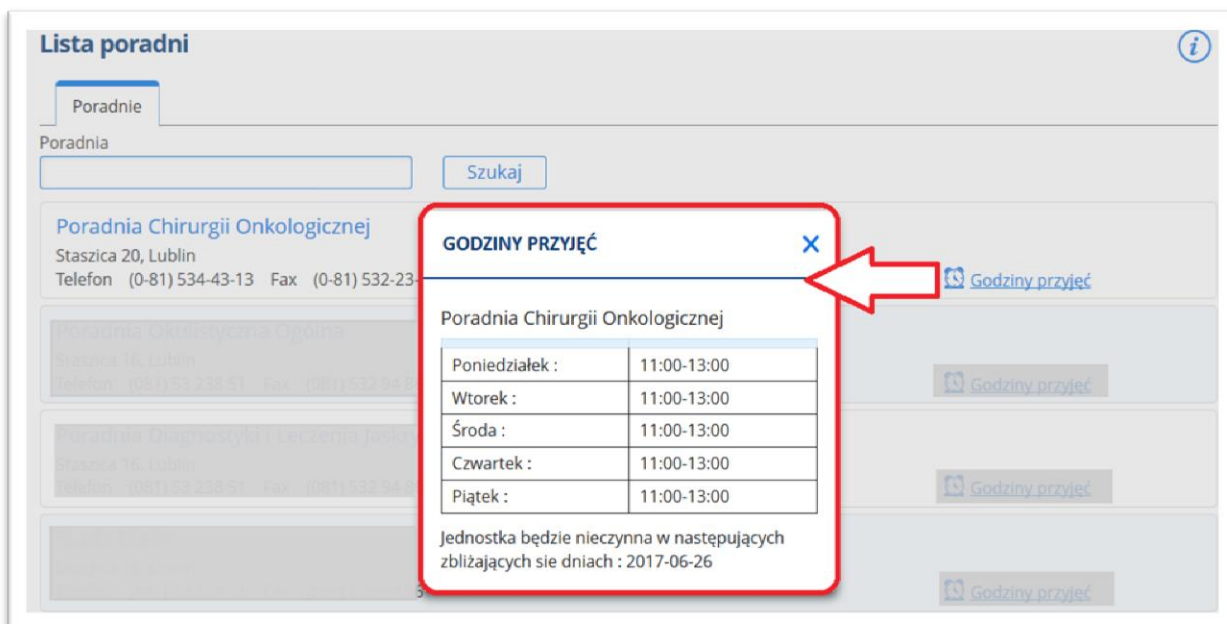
Lista poradni

Poradnie

Poradnia

Szukaj

Poradnia Chirurgii Onkologicznej
Staszica 20, Lublin
Telefon (0-81) 534-43-13 Fax (0-81) 532-23-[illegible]

Godziny przyjęć

Poradnia Okulistyczna Ogólna
Staszica 16, Lublin
Telefon (081) 53 238 51 Fax (081) 532 94 8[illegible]

Godziny przyjęć

Poradnia Diagnostyki i Leczenia Jaskr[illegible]
Staszica 16, Lublin
Telefon (081) 53 238 51 Fax (081) 532 94 8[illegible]

Godziny przyjęć

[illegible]

Godziny przyjęć

GODZINY PRZYJĘĆ

Poradnia Chirurgii Onkologicznej

| | |
|---|---|
| Poniedziałek : | 11:00-13:00 |
| Wtorek : | 11:00-13:00 |
| Środa : | 11:00-13:00 |
| Czwartek : | 11:00-13:00 |
| Piątek : | 11:00-13:00 |

Jednostka będzie nieczynna w następujących zbliżających sie dniach : 2017-06-26